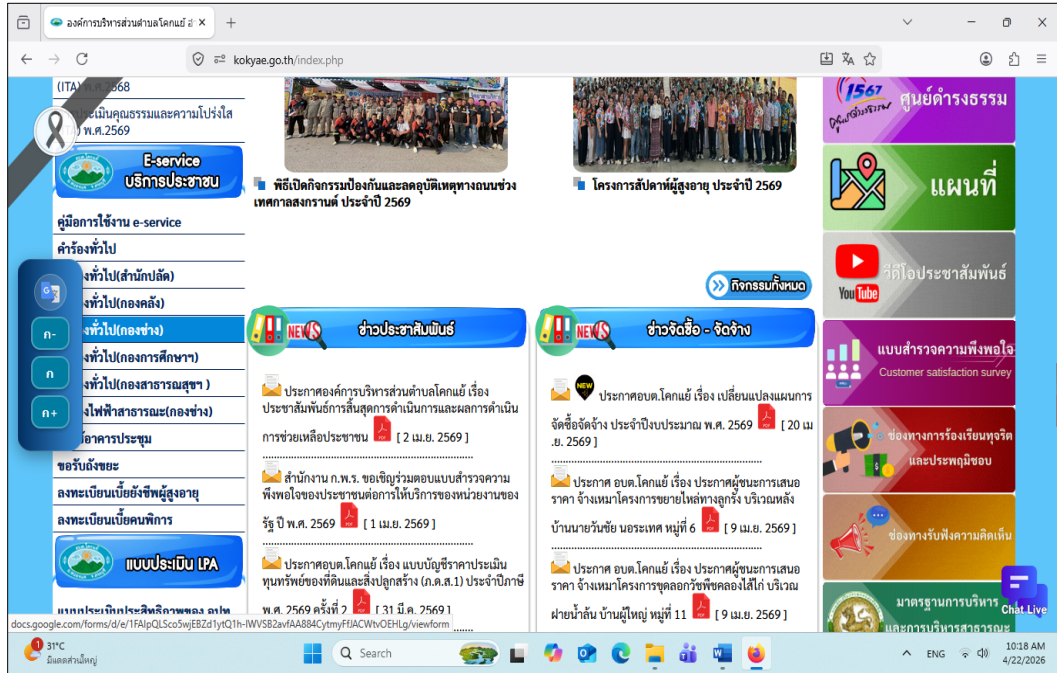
องค์การบริหารส่วนตำบลโคกแย้ ×

kokyae.go.th/index.php

(ITA) พ.ศ.2568

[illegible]ประเมินคุณธรรมและความโปร่งใส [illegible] พ.ศ.2569

E-service
บริการประชาชน

คู่มือการใช้งาน e-service
คำร้องทั่วไป
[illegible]ทั่วไป(สำนักปลัด)
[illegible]ทั่วไป(กองคลัง)
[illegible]ทั่วไป(กองช่าง)
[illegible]ทั่วไป(กองการศึกษาฯ)
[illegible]ทั่วไป(กองสาธารณสุขฯ )
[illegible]ไฟฟ้าสาธารณะ(กองช่าง)
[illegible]อาคารประชุม
ขอรับถังขยะ
ลงทะเบียนเบี้ยยังชีพผู้สูงอายุ
ลงทะเบียนเบี้ยคนพิการ

แบบประเมิน LPA

แบบประเมินประสิทธิภาพของ อปท

ก-
ก
ก+

พิธีเปิดกิจกรรมป้องกันและลดอุบัติเหตุทางถนนช่วงเทศกาลสงกรานต์ ประจำปี 2569

โครงการสัปดาห์ผู้สูงอายุ ประจำปี 2569

กิจกรรมทั้งหมด

NEWS ข่าวประชาสัมพันธ์

ประกาศองค์การบริหารส่วนตำบลโคกแย้ เรื่อง ประชาสัมพันธ์การสิ้นสุดการดำเนินและผลการดำเนินการช่วยเหลือประชาชน [ 2 เม.ย. 2569 ]

สำนักงาน ก.พ.ร. ขอเชิญร่วมตอบแบบสำรวจความพึงพอใจของประชาชนต่อการให้บริการของหน่วยงานของรัฐ ปี พ.ศ. 2569 [ 1 เม.ย. 2569 ]

ประกาศอบต.โคกแย้ เรื่อง แบบบัญชีราคาประเมินทุนทรัพย์ของที่ดินและสิ่งปลูกสร้าง (ภ.ด.ส.1) ประจำปีภาษี พ.ศ. 2569 ครั้งที่ 2 [ 31 มี.ค. 2569 ]

NEWS ข่าวจัดซื้อ - จัดจ้าง

NEW ประกาศอบต.โคกแย้ เรื่อง เปลี่ยนแปลงแผนการจัดซื้อจัดจ้าง ประจำปีงบประมาณ พ.ศ. 2569 [ 20 เม.ย. 2569 ]

ประกาศ อบต.โคกแย้ เรื่อง ประกาศผู้ชนะการเสนอราคา จ้างเหมาโครงการขยายไหล่ทางลูกรัง บริเวณหลังบ้านนายวันชัย นอระเทศ หมู่ที่ 6 [ 9 เม.ย. 2569 ]

ประกาศ อบต.โคกแย้ เรื่อง ประกาศผู้ชนะการเสนอราคา จ้างเหมาโครงการขุดลอกวัชพืชคลองไส้ไก่ บริเวณฝายน้ำล้น บ้านผู้ใหญ่ หมู่ที่ 11 [ 9 เม.ย. 2569 ]

1567 ศูนย์ดำรงธรรม
แผนที่
YouTube วีดีโอประชาสัมพันธ์
แบบสำรวจความพึงพอใจ Customer satisfaction survey
ช่องทางการร้องเรียนทุจริตและประพฤติชอบ
ช่องทางรับฟังความคิดเห็น
มาตรฐานการบริหารและการบริหารสาธารณะ
Chat Live

docs.google.com/forms/d/e/1FAIpQLSco5wjEBZd1ytQ1h-lWVSB2avfAA884CytmyFfJACWtvOEHLg/viewform

31°C มีแดดส่วนใหญ่
Search
ENG
10:18 AM
4/22/2026